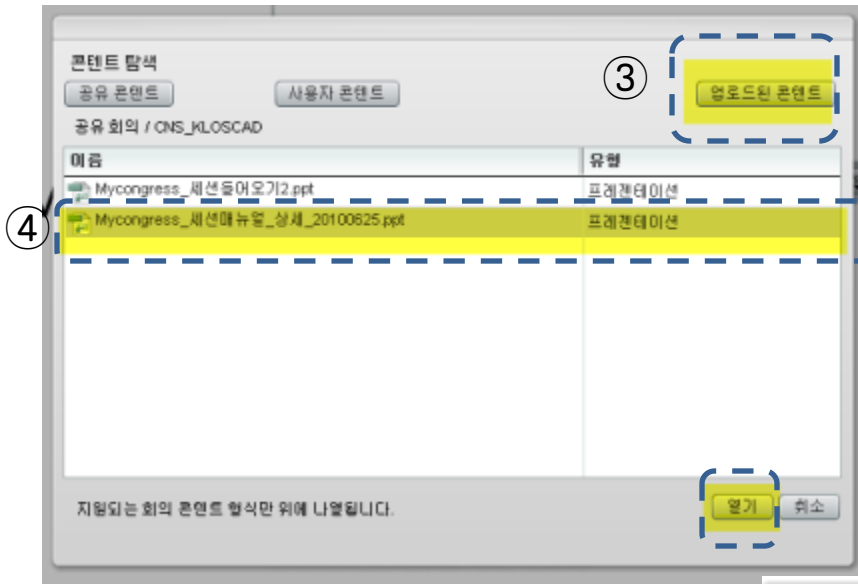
콘텐트 탐색

공유 콘텐트

사용자 콘텐트

③

업로드된 콘텐트

공유 회의 / CNS_KLOSCAD

| 이름 | 유형 |
|---|---|
| Mycongress_세션들어오기2.ppt | 프레젠테이션 |
| Mycongress_세션매뉴얼_상세_20100625.ppt | 프레젠테이션 |

④

지원되는 회의 콘텐트 형식만 위에 나열됩니다.

열기

취소